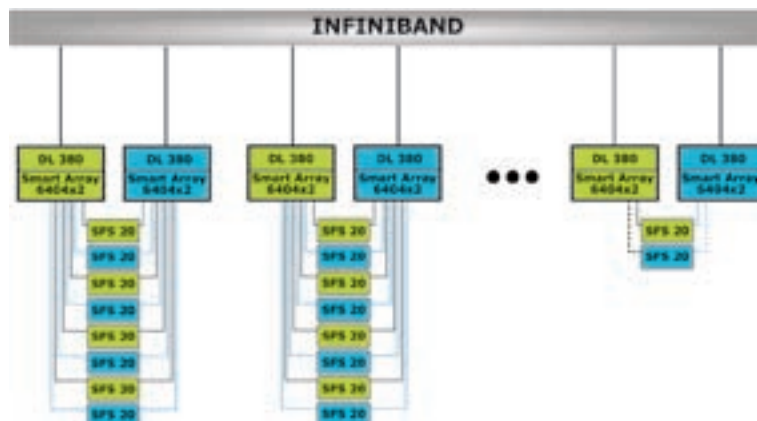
INFINIBAND

DL 380
Smart Array 6404x2

DL 380
Smart Array 6404x2

DL 380
Smart Array 6404x2

DL 380
Smart Array 6404x2

DL 380
Smart Array 6404x2

DL 380
Smart Array 6404x2

SFS 20
SFS 20
SFS 20
SFS 20
SFS 20
SFS 20
SFS 20
SFS 20

SFS 20
SFS 20
SFS 20
SFS 20
SFS 20
SFS 20
SFS 20
SFS 20

SFS 20
SFS 20